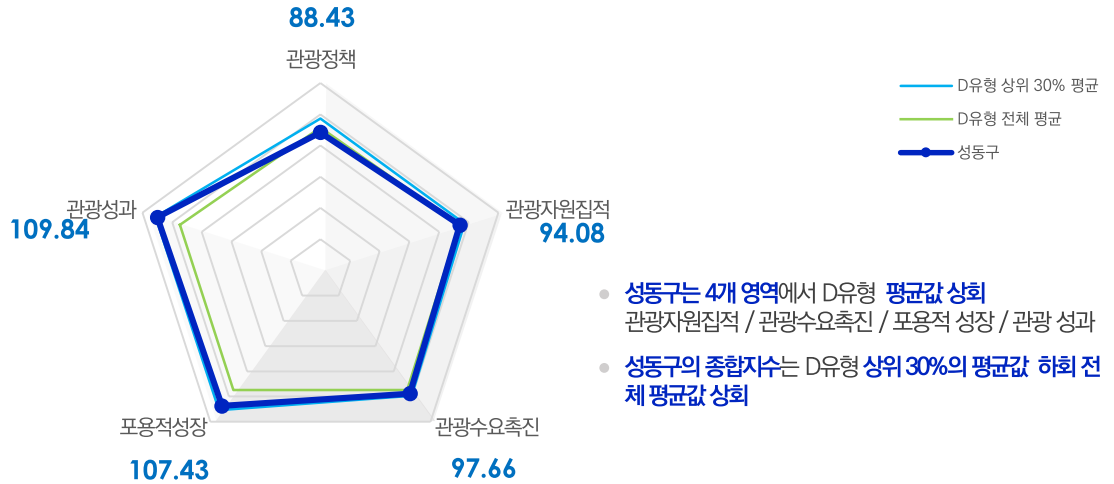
88.43

관광정책

관광성과
109.84

관광자원집적
94.08

포용적성장

관광수요촉진

107.43

97.66

D유형 상위 30% 평균

D유형 전체 평균

성동구

성동구는 4개 영역에서 D유형 평균값 상회
관광자원집적 / 관광수요촉진 / 포용적 성장 / 관광 성과

성동구의 종합지수는 D유형 상위 30%의 평균값 하회 전체 평균값 상회